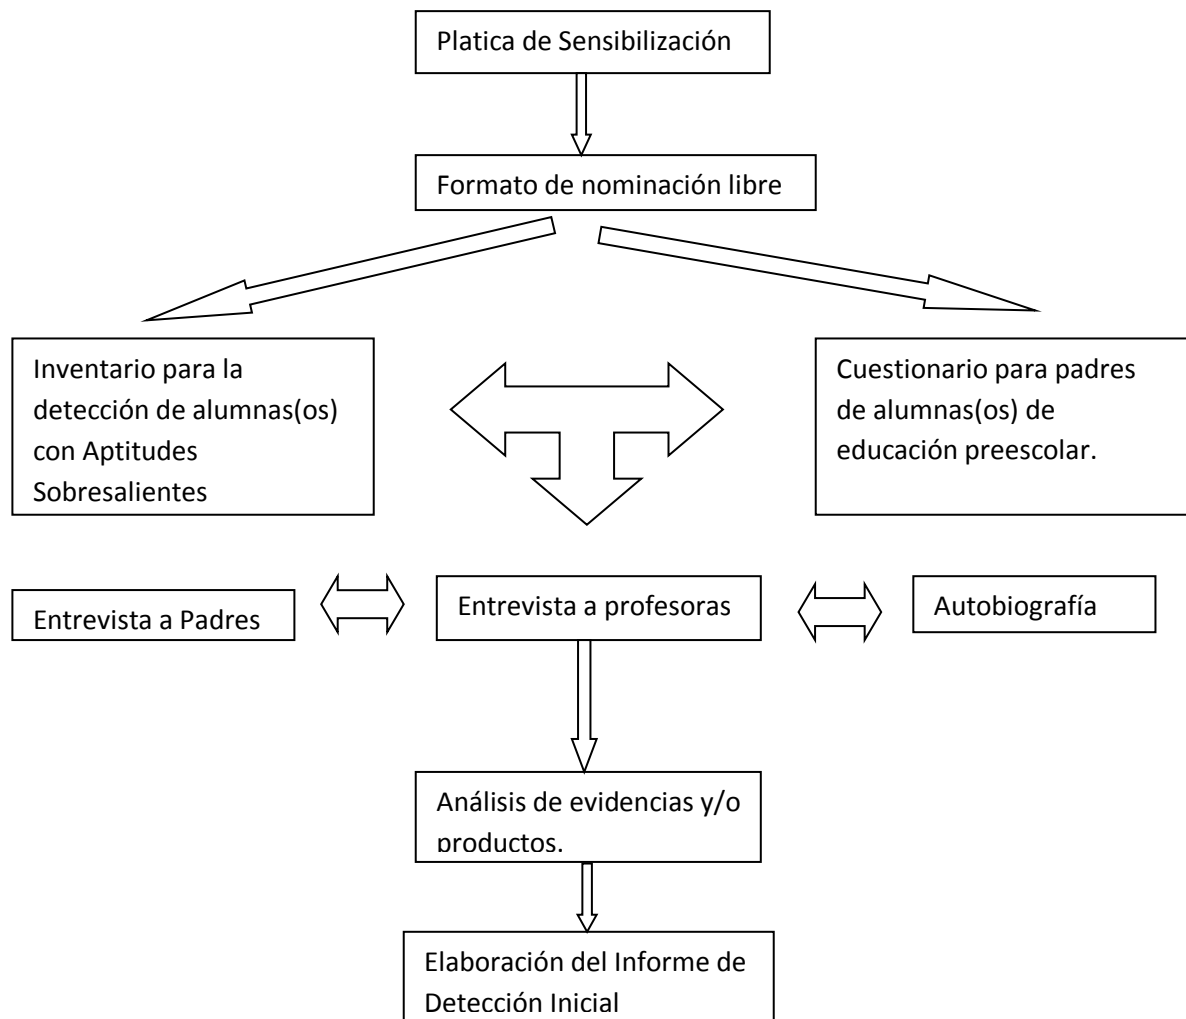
Platica de Sensibilización

Formato de nominación libre

Inventario para la detección de alumnas(os) con Aptitudes Sobresalientes

Cuestionario para padres de alumnas(os) de educación preescolar.

Entrevista a Padres

Entrevista a profesoras

Autobiografía

Análisis de evidencias y/o productos.

Elaboración del Informe de Detección Inicial